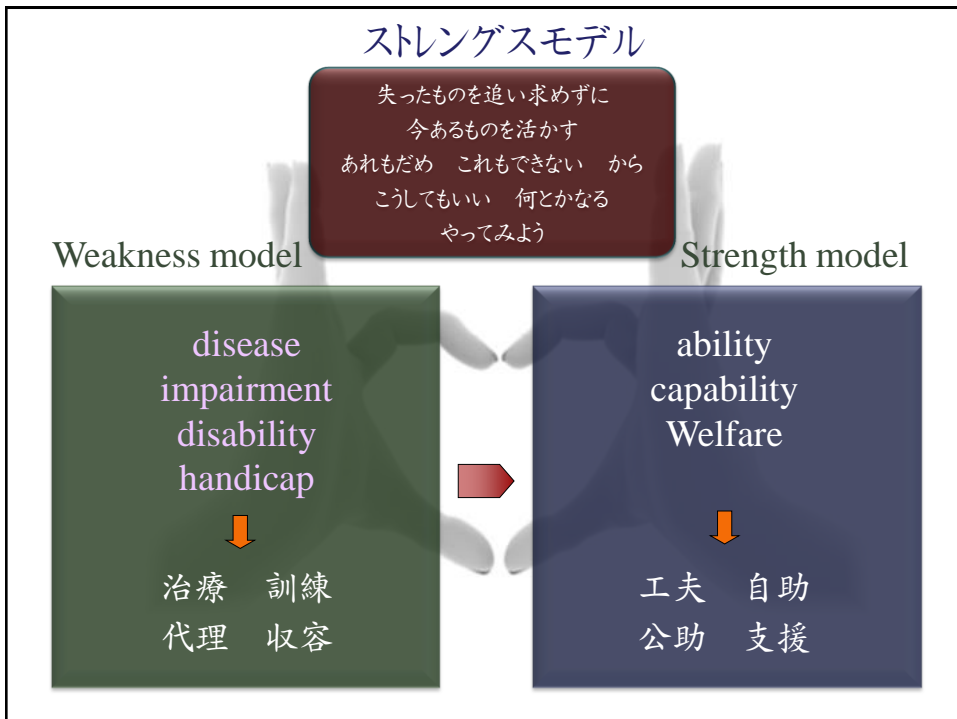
ストレングスモデル

失ったものを追い求めずに
今あるものを活かす
あれもだめ　これもできない　から
こうしてもいい　何とかなる
やってみよう

Weakness model

disease
impairment
disability
handicap

治療　訓練
代理　収容

Strength model

ability
capability
Welfare

工夫　自助
公助　支援